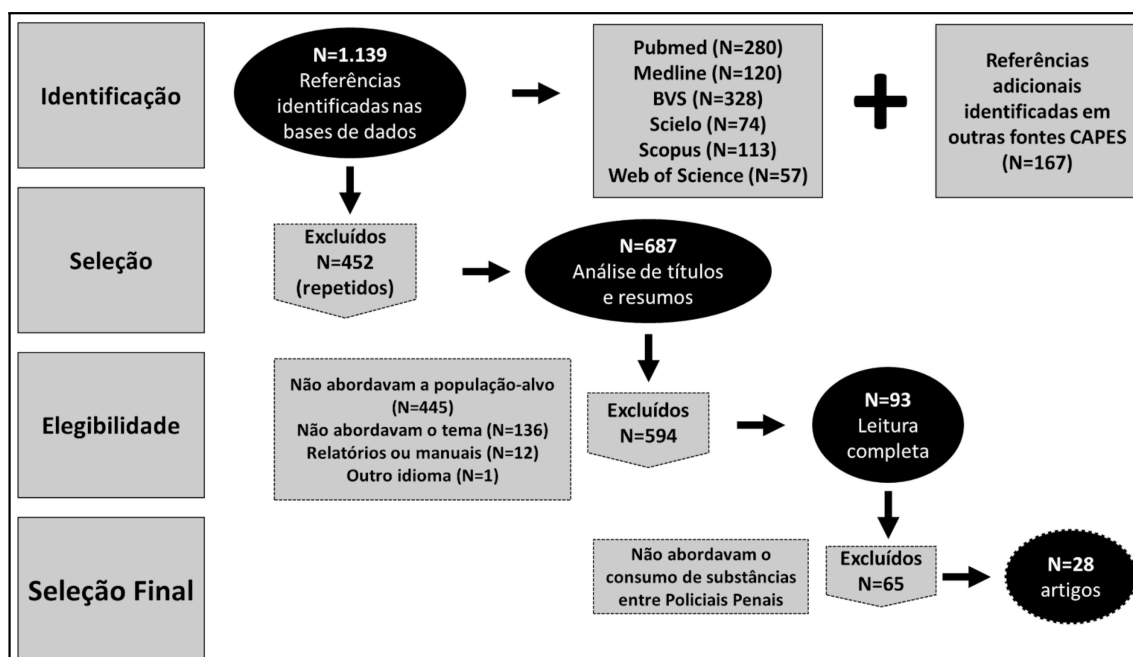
Identificação

N=1.139
Referências identificadas nas bases de dados

Pubmed (N=280)
Medline (N=120)
BVS (N=328)
Scielo (N=74)
Scopus (N=113)
Web of Science (N=57)

Referências adicionais identificadas em outras fontes CAPES (N=167)

Seleção

Excluídos
N=452
(repetidos)

N=687
Análise de títulos e resumos

Elegibilidade

Não abordavam a população-alvo (N=445)
Não abordavam o tema (N=136)
Relatórios ou manuais (N=12)
Outro idioma (N=1)

Excluídos
N=594

N=93
Leitura completa

Seleção Final

Não abordavam o consumo de substâncias entre Policiais Penais

Excluídos
N=65

N=28
artigos